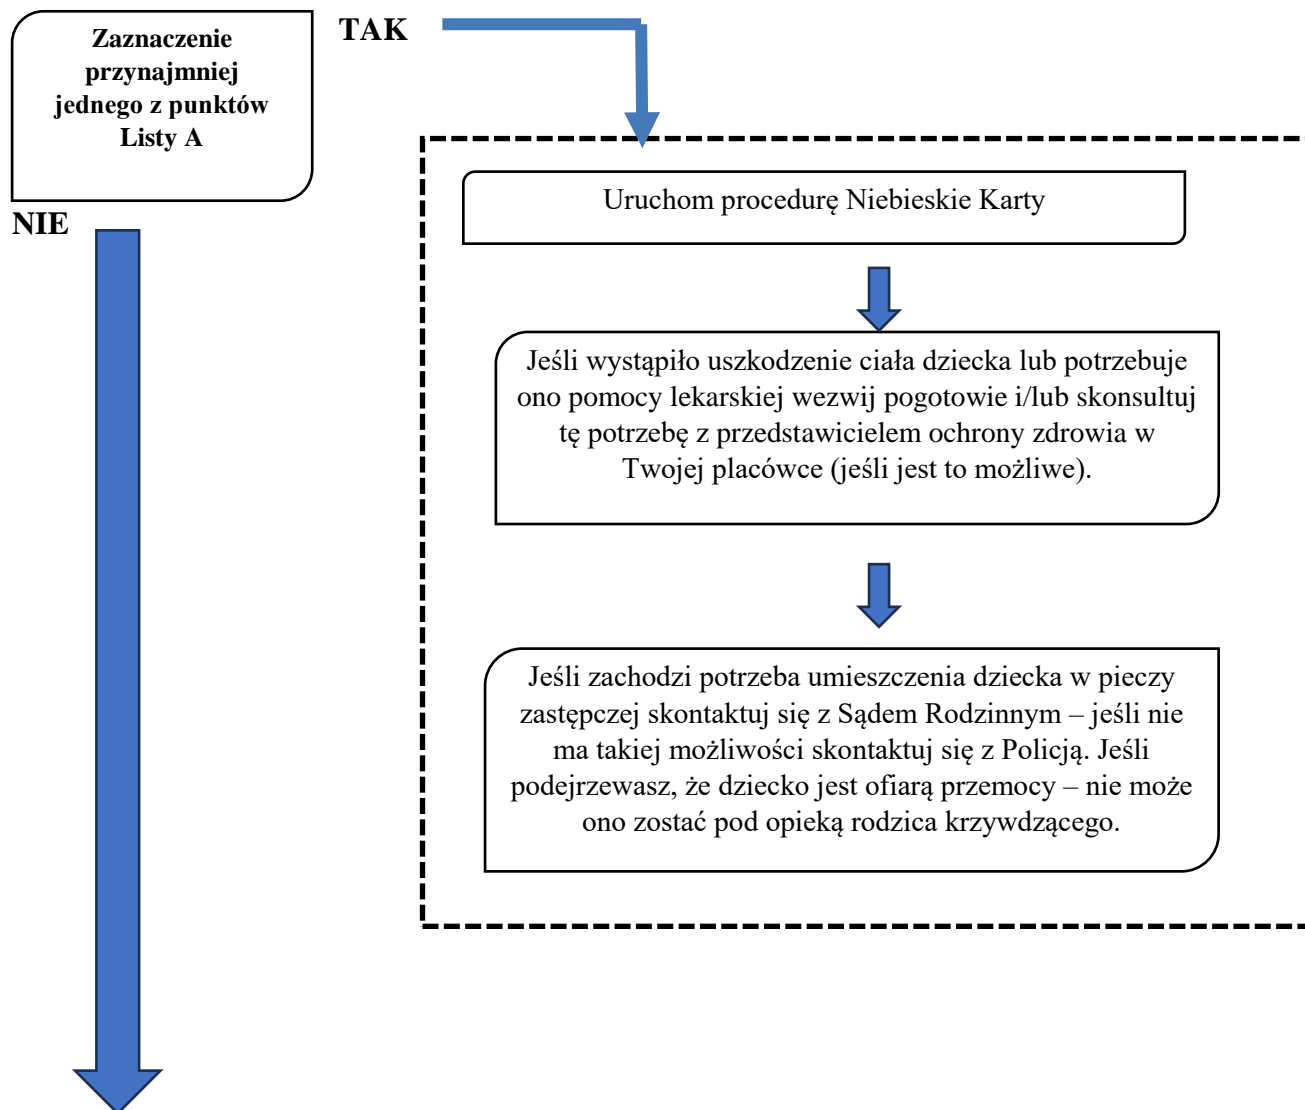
Zaznaczenie przynajmniej jednego z punktów Listy A

TAK

NIE

Uruchom procedurę Niebieskie Karty

Jeśli wystąpiło uszkodzenie ciała dziecka lub potrzebuje ono pomocy lekarskiej wezwij pogotowie i/lub skonsultuj tę potrzebę z przedstawicielem ochrony zdrowia w Twojej placówce (jeśli jest to możliwe).

Jeśli zachodzi potrzeba umieszczenia dziecka w pieczy zastępczej skontaktuj się z Sądem Rodzinnym – jeśli nie ma takiej możliwości skontaktuj się z Policją. Jeśli podejrzewasz, że dziecko jest ofiarą przemocy – nie może ono zostać pod opieką rodzica krzywdzącego.